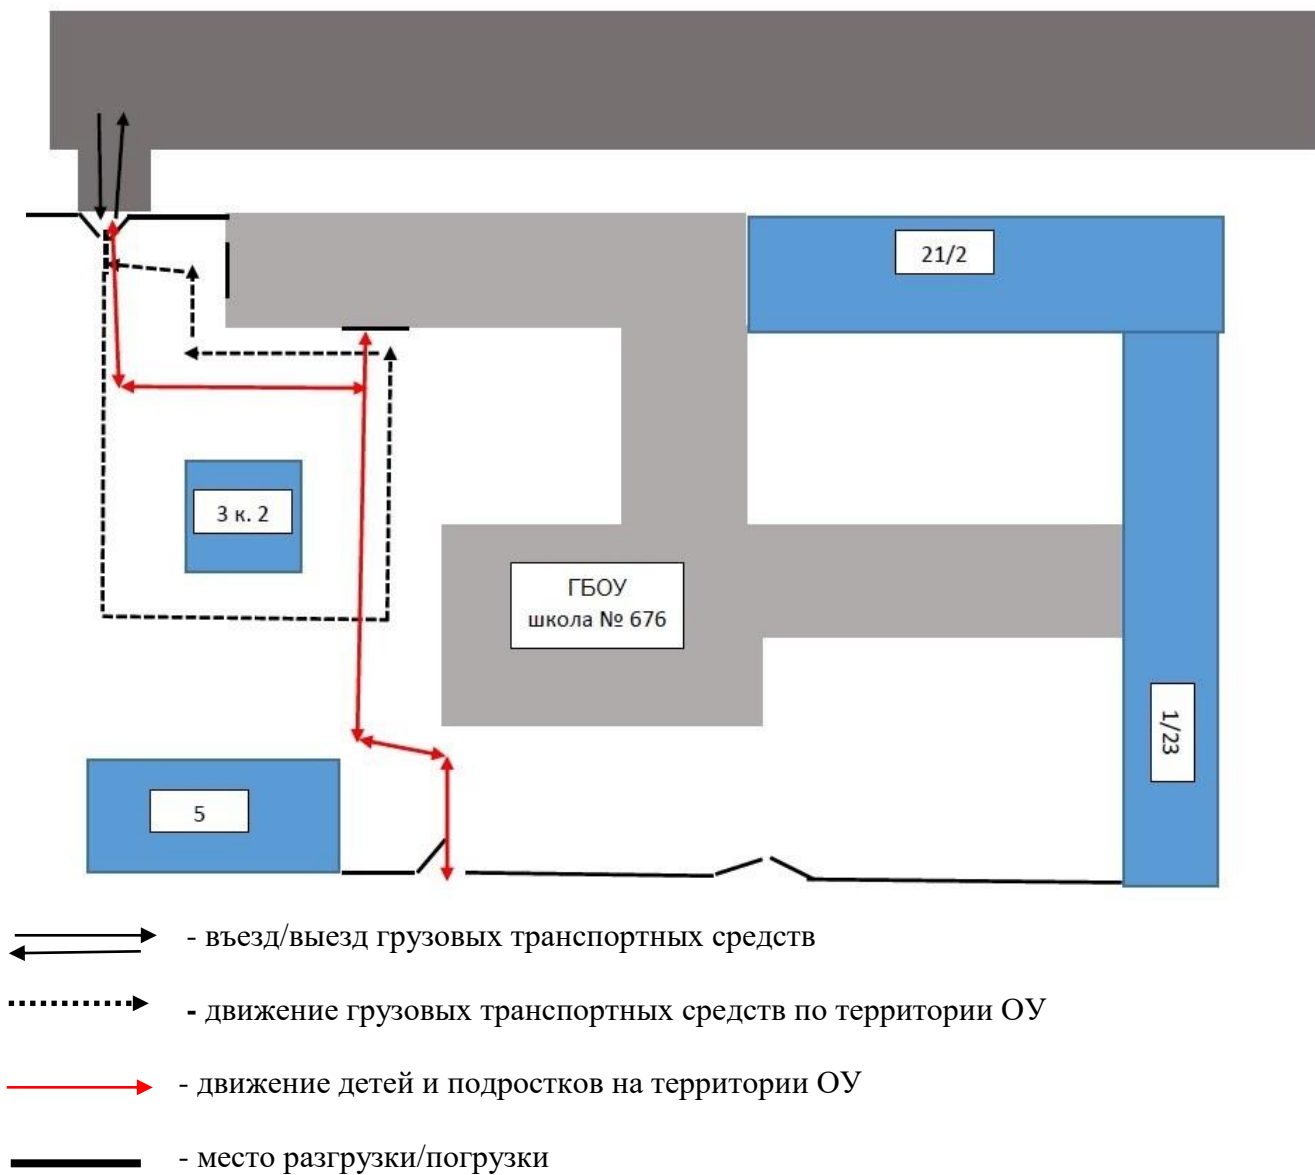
21/2

3 к. 2

ГБОУ
школа № 676

1/23

5

- въезд/выезд грузовых транспортных средств

- движение грузовых транспортных средств по территории ОУ

- движение детей и подростков на территории ОУ

- место разгрузки/погрузки